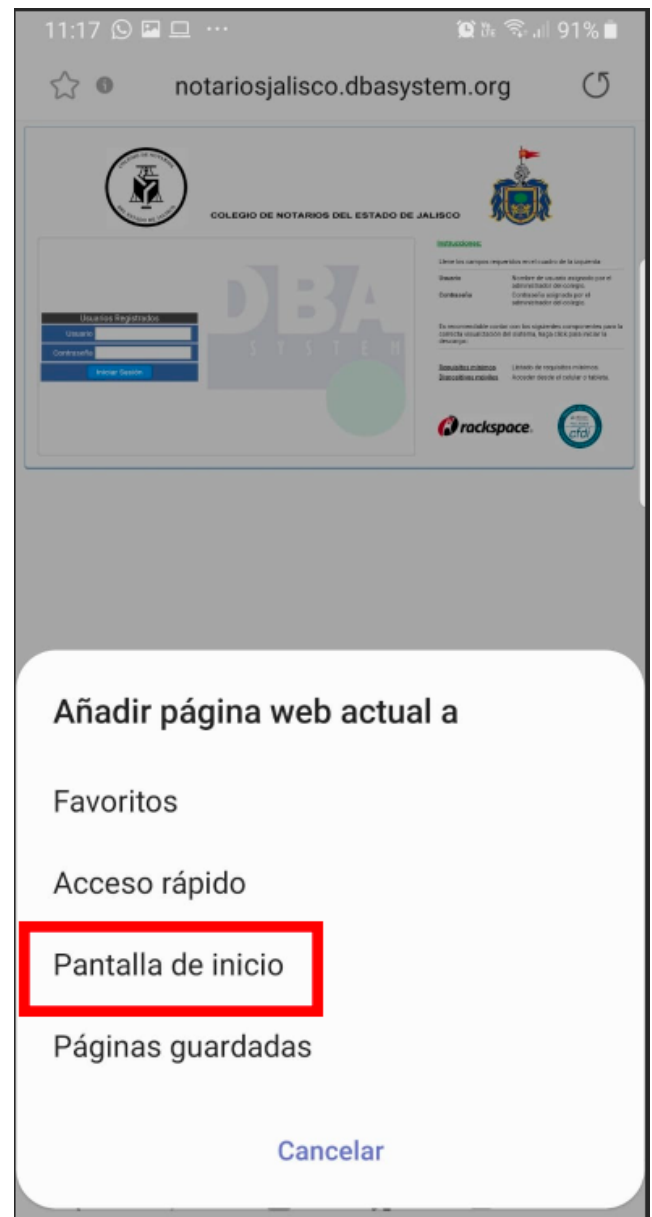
11:17 ··· 91%

notariosjalisco.dbasystem.org

COLEGIO DE NOTARIOS DEL ESTADO DE JALISCO

Usuarios Registrados
Usuario
Contraseña
Iniciar Sesión

DBA
SYSTEM

Instrucciones:
Llene los campos requeridos en el cuadro de la izquierda
Usuario Nombre de usuario asignado por el administrador del colegio.
Contraseña Contraseña asignada por el administrador del colegio.
Es recomendable contar con los siguientes componentes para la correcta visualización del sistema, haga click para iniciar la descarga:
Requisitos mínimos Listado de requisitos mínimos.
Dispositivos móviles Acceder desde el celular o tableta.

rackspace.
cfdi

Añadir página web actual a

Favoritos

Acceso rápido

Pantalla de inicio

Páginas guardadas

Cancelar